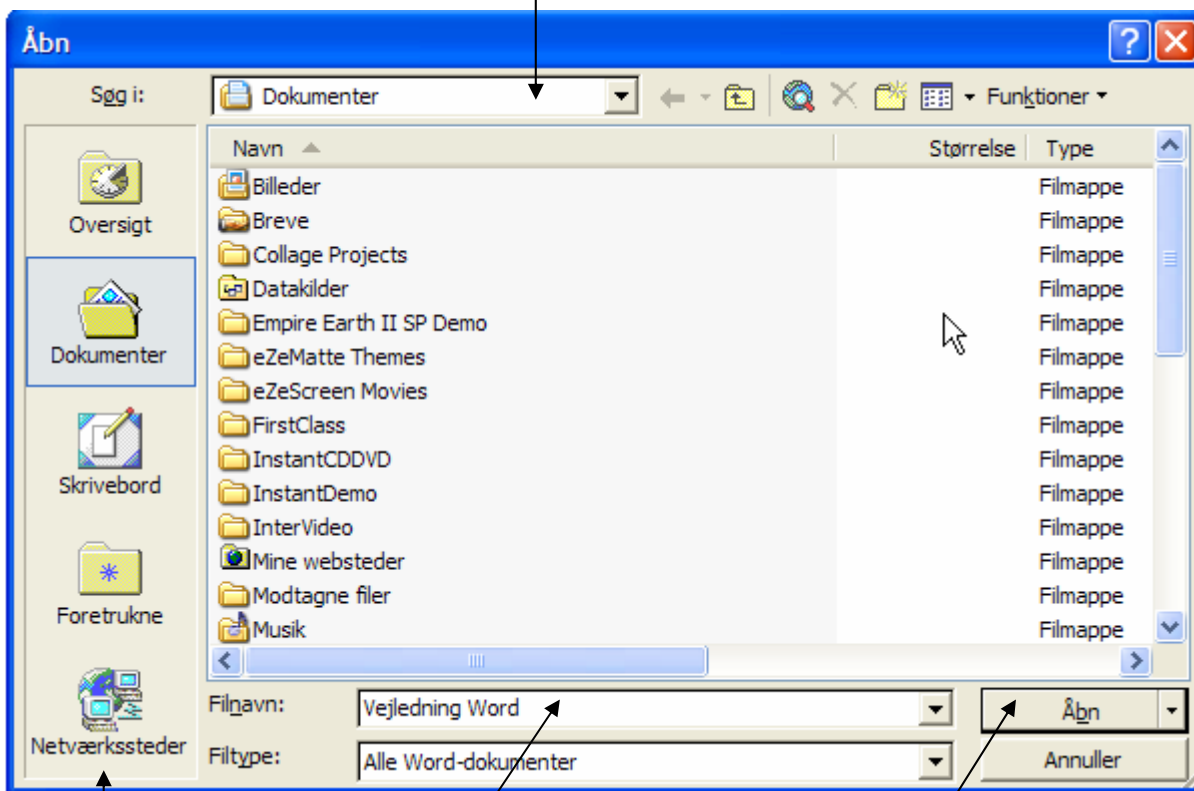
Åbn

Søg i: Dokumenter

Funktioner

Oversigt

Dokumenter

Skrivebord

Foretrukne

Netværkssteder

| Navn | Størrelse | Type |
|---|---|---|
| Billeder | | Filmappe |
| Breve | | Filmappe |
| Collage Projects | | Filmappe |
| Datakilder | | Filmappe |
| Empire Earth II SP Demo | | Filmappe |
| eZeMatte Themes | | Filmappe |
| eZeScreen Movies | | Filmappe |
| FirstClass | | Filmappe |
| InstantCDDVD | | Filmappe |
| InstantDemo | | Filmappe |
| InterVideo | | Filmappe |
| Mine websteder | | Filmappe |
| Modtagne filer | | Filmappe |
| Musik | | Filmappe |

Filnavn: Vejledning Word

Filtype: Alle Word-dokumenter

Åbn

Annuller